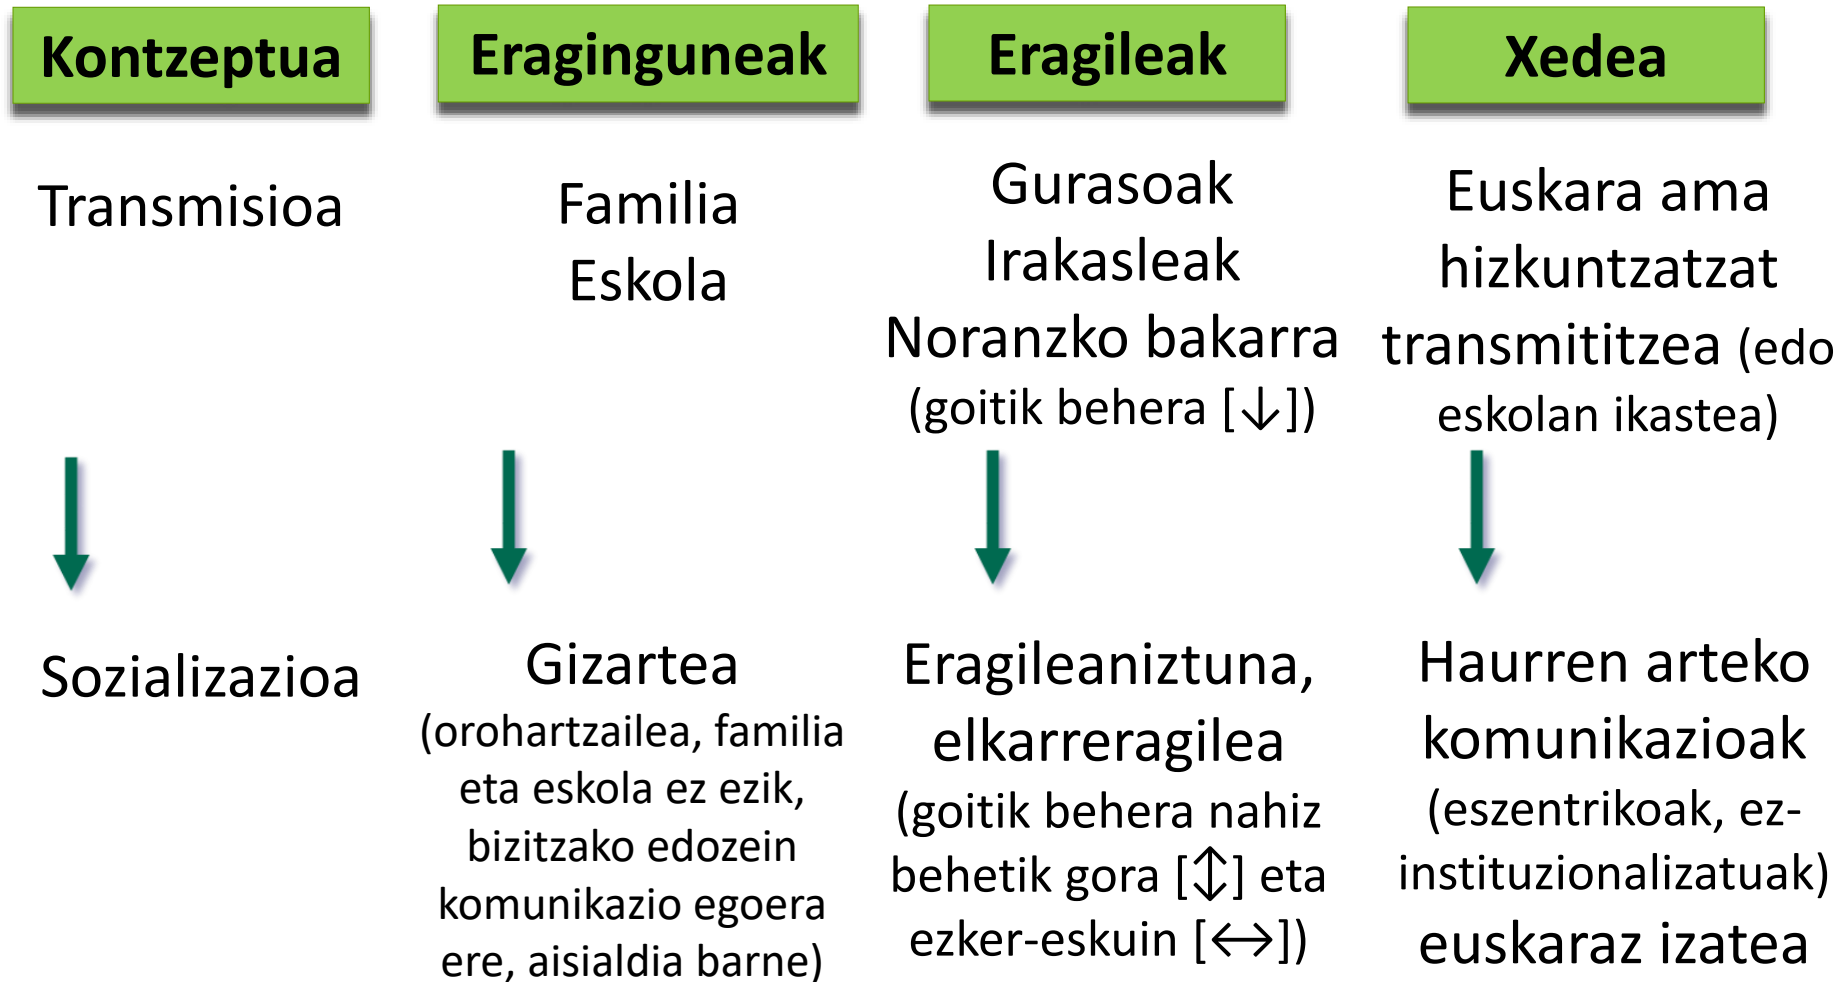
| Kontzeptua | Eraginguneak | Eragileak | Xedea |
|---|---|---|---|
| Transmisioa | Familia Eskola | Gurasoak Irakasleak Noranzko bakarra (goitik behera [$\downarrow$]) | Euskara ama hizkuntzatzat transmititzea (edo eskolan ikastea) |
| $\downarrow$ | $\downarrow$ | $\downarrow$ | $\downarrow$ |
| Sozializazioa | Gizartea (orohartzailea, familia eta eskola ez ezik, bizitzako edozein komunikazio egoera ere, aisialdia barne) | Eragileaniztuna, elkarreragilea (goitik behera nahiz behetik gora [$\updownarrow$] eta ezker-eskuin [$\leftrightarrow$]) | Haurren arteko komunikazioak (eszentrikoak, ez-instituzionalizatuak) euskaraz izatea |